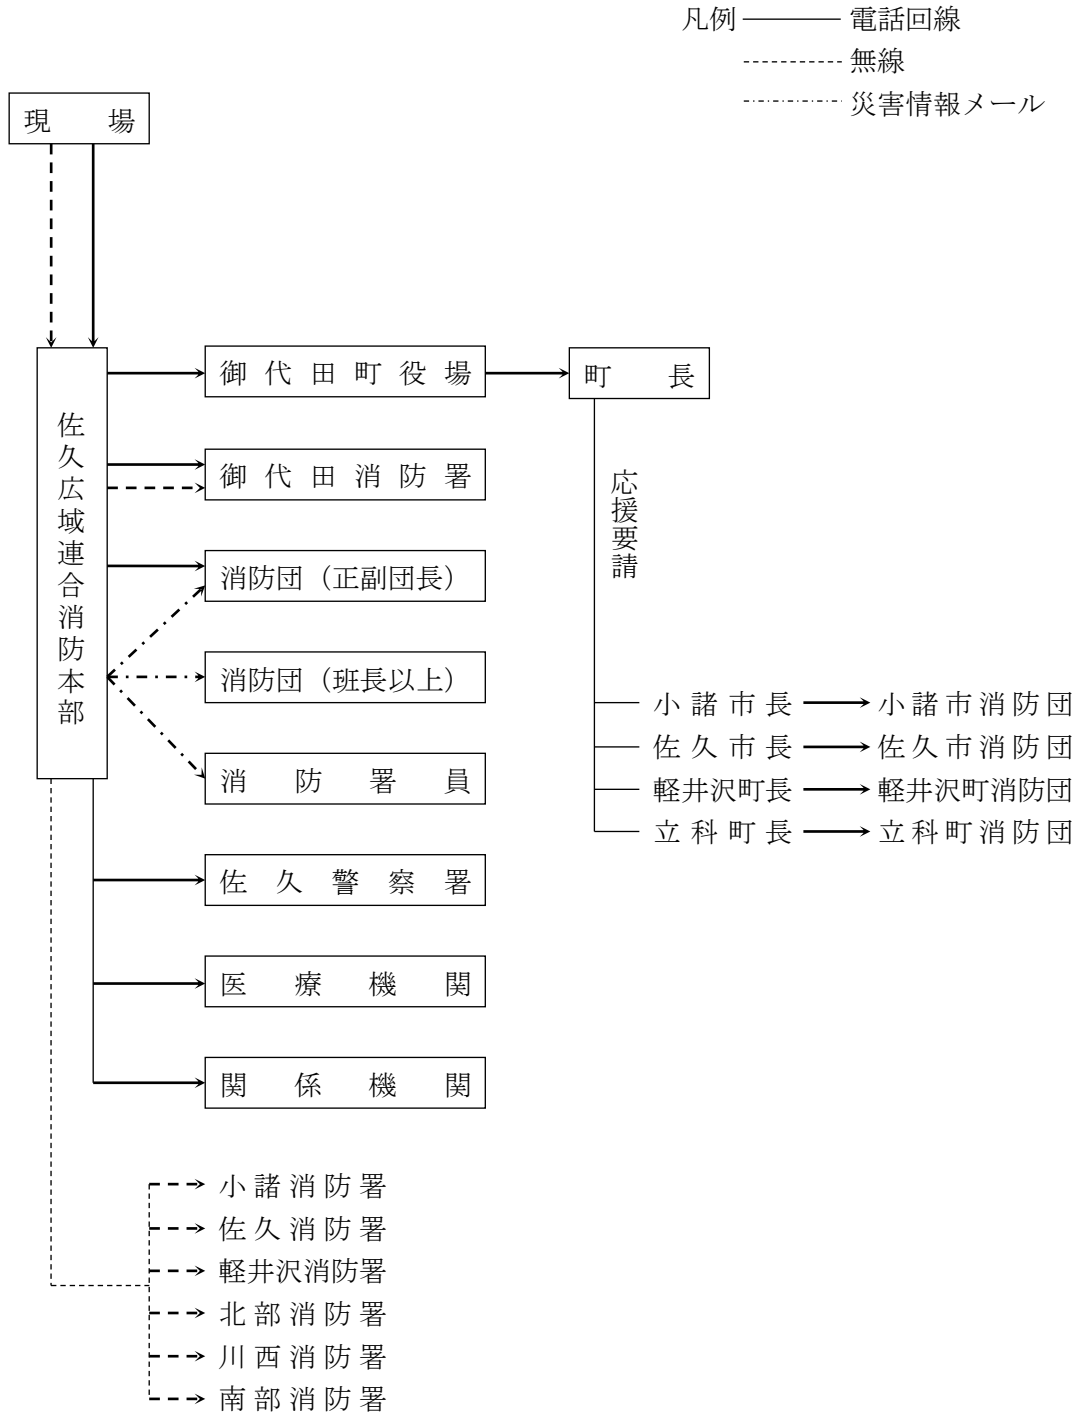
凡例 電話回線
無線
災害情報メール

現場

佐久広域連合消防本部

御代田町役場

町長

応援要請

御代田消防署

消防団（正副団長）

消防団（班長以上）

消防署員

佐久警察署

医療機関

関係機関

小諸市長 小諸市消防団
佐久市長 佐久市消防団
軽井沢町長 軽井沢町消防団
立科町長 立科町消防団

小諸消防署
佐久消防署
軽井沢消防署
北部消防署
川西消防署
南部消防署